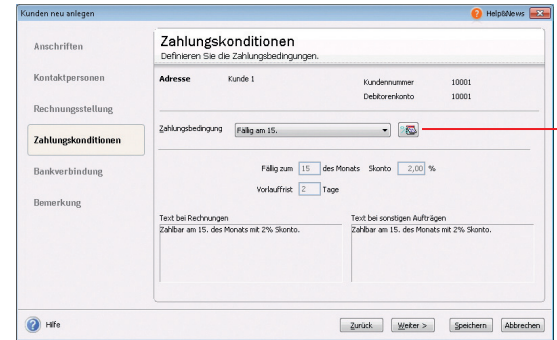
Kunden neu anlegen

Help&News

Anschriften

Kontaktpersonen

Rechnungsstellung

Zahlungskonditionen

Bankverbindung

Bemerkung

Zahlungskonditionen

Definieren Sie die Zahlungsbedingungen.

Adresse Kunde 1

Kundennummer 10001

Debitorenkonto 10001

Zahlungsbedingung Fällig am 15.

Fällig zum 15 des Monats Skonto 2,00 %

Vorlauffrist 2 Tage

Text bei Rechnungen

Zahlbar am 15. des Monats mit 2% Skonto.

Text bei sonstigen Aufträgen

Zahlbar am 15. des Monats mit 2% Skonto.

Hilfe

Zurück Weiter > Speichern Abbrechen